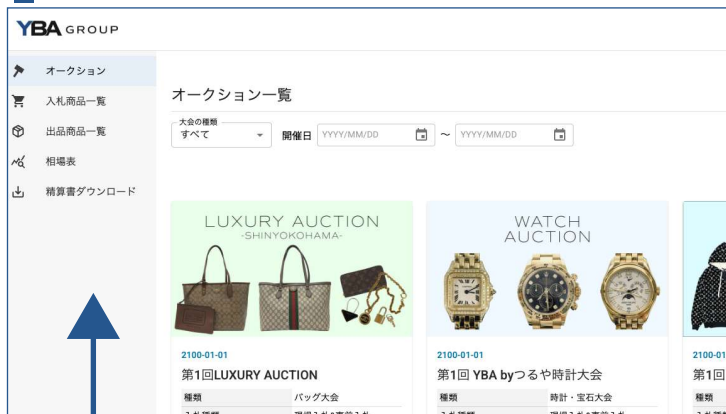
YBA GROUP

オークション
入札商品一覧
出品商品一覧
相場表
精算書ダウンロード

オークション一覧

大会の種類
すべて
開催日 YYYY/MM/DD 〜 YYYY/MM/DD

LUXURY AUCTION
-SHINYOKOHAMA-

2100-01-01
第1回LUXURY AUCTION

| 種類 | バッグ大会 |
|---|---|
| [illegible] | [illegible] |

WATCH
AUCTION

2100-01-01
第1回 YBA byつるや時計大会

| 種類 | 時計・宝石大会 |
|---|---|
| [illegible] | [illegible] |

2100-01
第1回